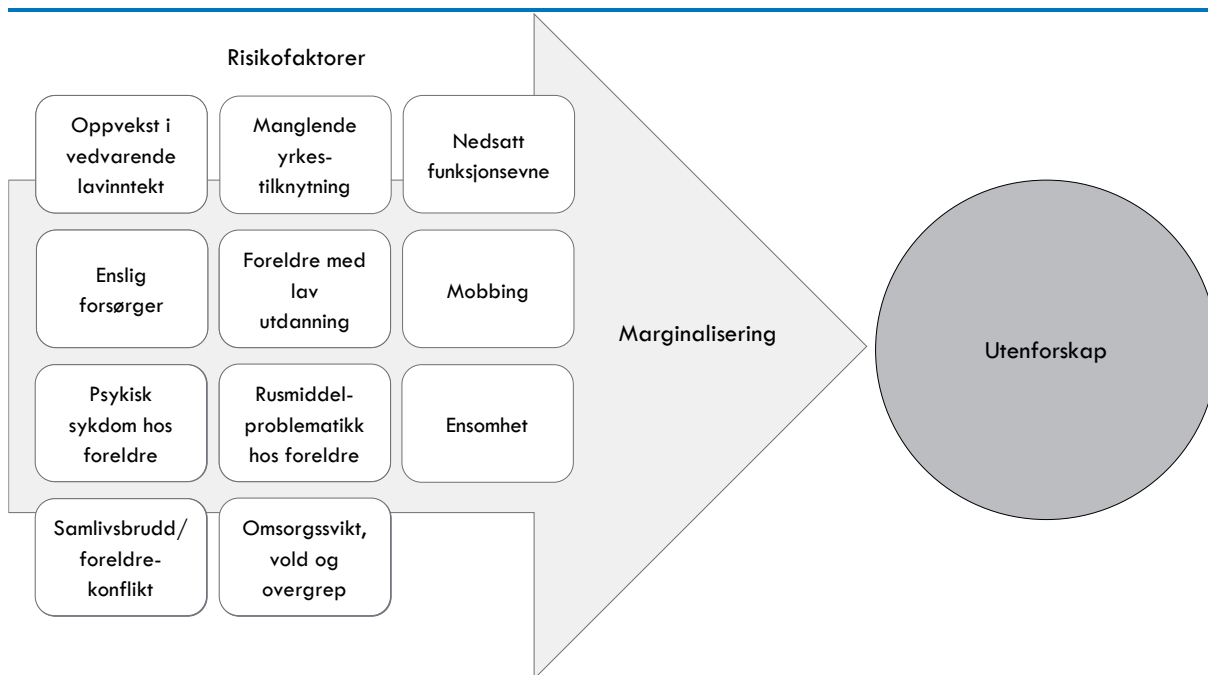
Risikofaktorer

Oppvekst i vedvarende lavinntekt

Manglende yrkestilknytning

Nedsatt funksjonsevne

Enslig forsørger

Foreldre med lav utdanning

Mobbing

Psykisk sykdom hos foreldre

Rusmiddelproblematikk hos foreldre

Ensomhet

Samlivsbrudd/ foreldrekonflikt

Omsorgssvikt, vold og overgrep

Marginalisering

Utenforskap